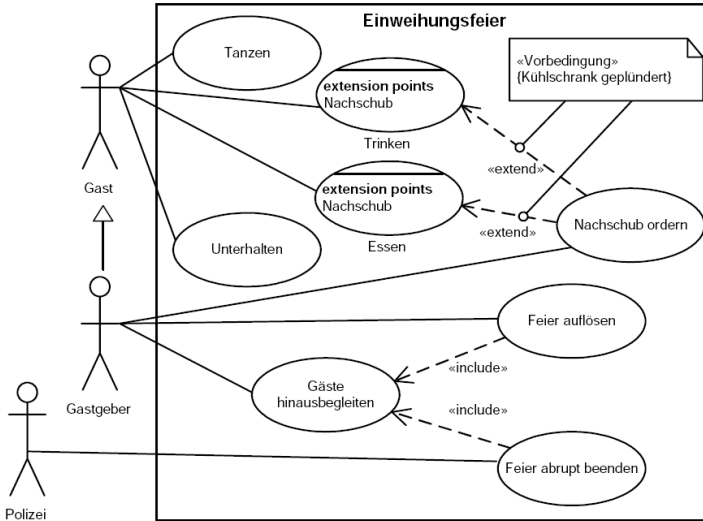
Einweihungsfeier

Tanzen

extension points
Nachschub

Trinken

«Vorbedingung»
{Kühlschrank geplündert}

«extend»

extension points
Nachschub

Essen

«extend»

Nachschub ordern

Gast

Unterhalten

Feier auflösen

«include»

Gäste hinausbegleiten

«include»

Gastgeber

Feier abrupt beenden

Polizei